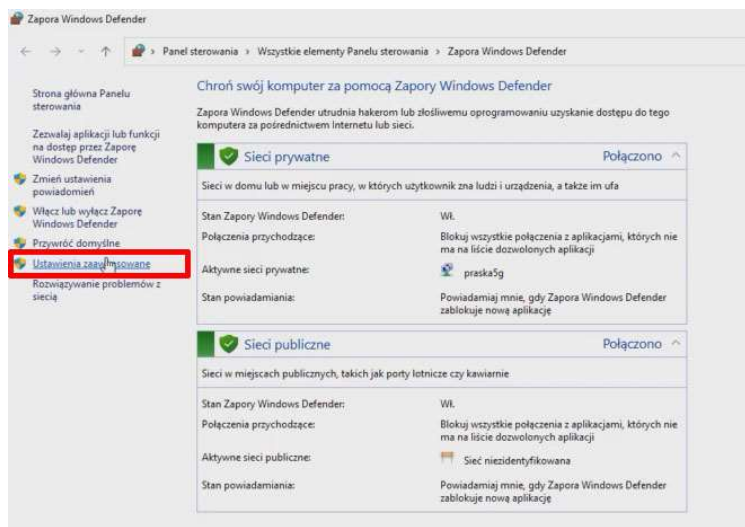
Zapora Windows Defender

Panel sterowania › Wszystkie elementy Panelu sterowania › Zapora Windows Defender

Strona główna Panelu sterowania

Zezwalaj aplikacji lub funkcji na dostęp przez Zaporę Windows Defender

Zmień ustawienia powiadomień

Włącz lub wyłącz Zaporę Windows Defender

Przywróć domyślne

Ustawienia zaaw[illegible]sowane

Rozwiązywanie problemów z siecią

Chroń swój komputer za pomocą Zapory Windows Defender

Zapora Windows Defender utrudnia hakerom lub złośliwemu oprogramowaniu uzyskanie dostępu do tego komputera za pośrednictwem Internetu lub sieci.

Sieci prywatne

Połączono

Sieci w domu lub w miejscu pracy, w których użytkownik zna ludzi i urządzenia, a także im ufa

| | |
|---|---|
| Stan Zapory Windows Defender: | Wł. |
| Połączenia przychodzące: | Blokuj wszystkie połączenia z aplikacjami, których nie ma na liście dozwolonych aplikacji |
| Aktywne sieci prywatne: | praska5g |
| Stan powiadamiania: | Powiadamiaj mnie, gdy Zapora Windows Defender zablokuje nową aplikację |

Sieci publiczne

Połączono

Sieci w miejscach publicznych, takich jak porty lotnicze czy kawiarnie

| | |
|---|---|
| Stan Zapory Windows Defender: | Wł. |
| Połączenia przychodzące: | Blokuj wszystkie połączenia z aplikacjami, których nie ma na liście dozwolonych aplikacji |
| Aktywne sieci publiczne: | Sieć niezidentyfikowana |
| Stan powiadamiania: | Powiadamiaj mnie, gdy Zapora Windows Defender zablokuje nową aplikację |